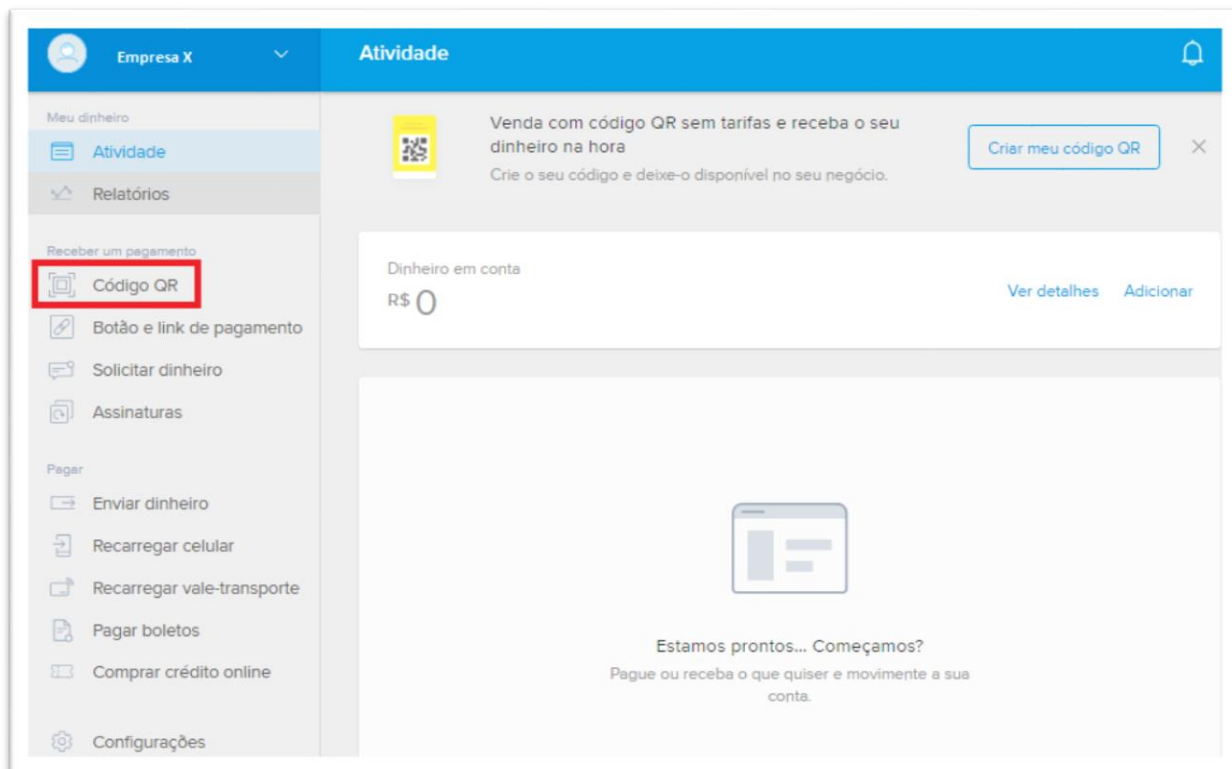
Empresa X

Atividade

Meu dinheiro

Atividade

Relatórios

Receber um pagamento

Código QR

Botão e link de pagamento

Solicitar dinheiro

Assinaturas

Pagar

Enviar dinheiro

Recarregar celular

Recarregar vale-transporte

Pagar boletos

Comprar crédito online

Configurações

Venda com código QR sem tarifas e receba o seu dinheiro na hora

Crie o seu código e deixe-o disponível no seu negócio.

Criar meu código QR

Dinheiro em conta

R$ 0

Ver detalhes

Adicionar

Estamos prontos... Começamos?

Pague ou receba o que quiser e movimente a sua conta.